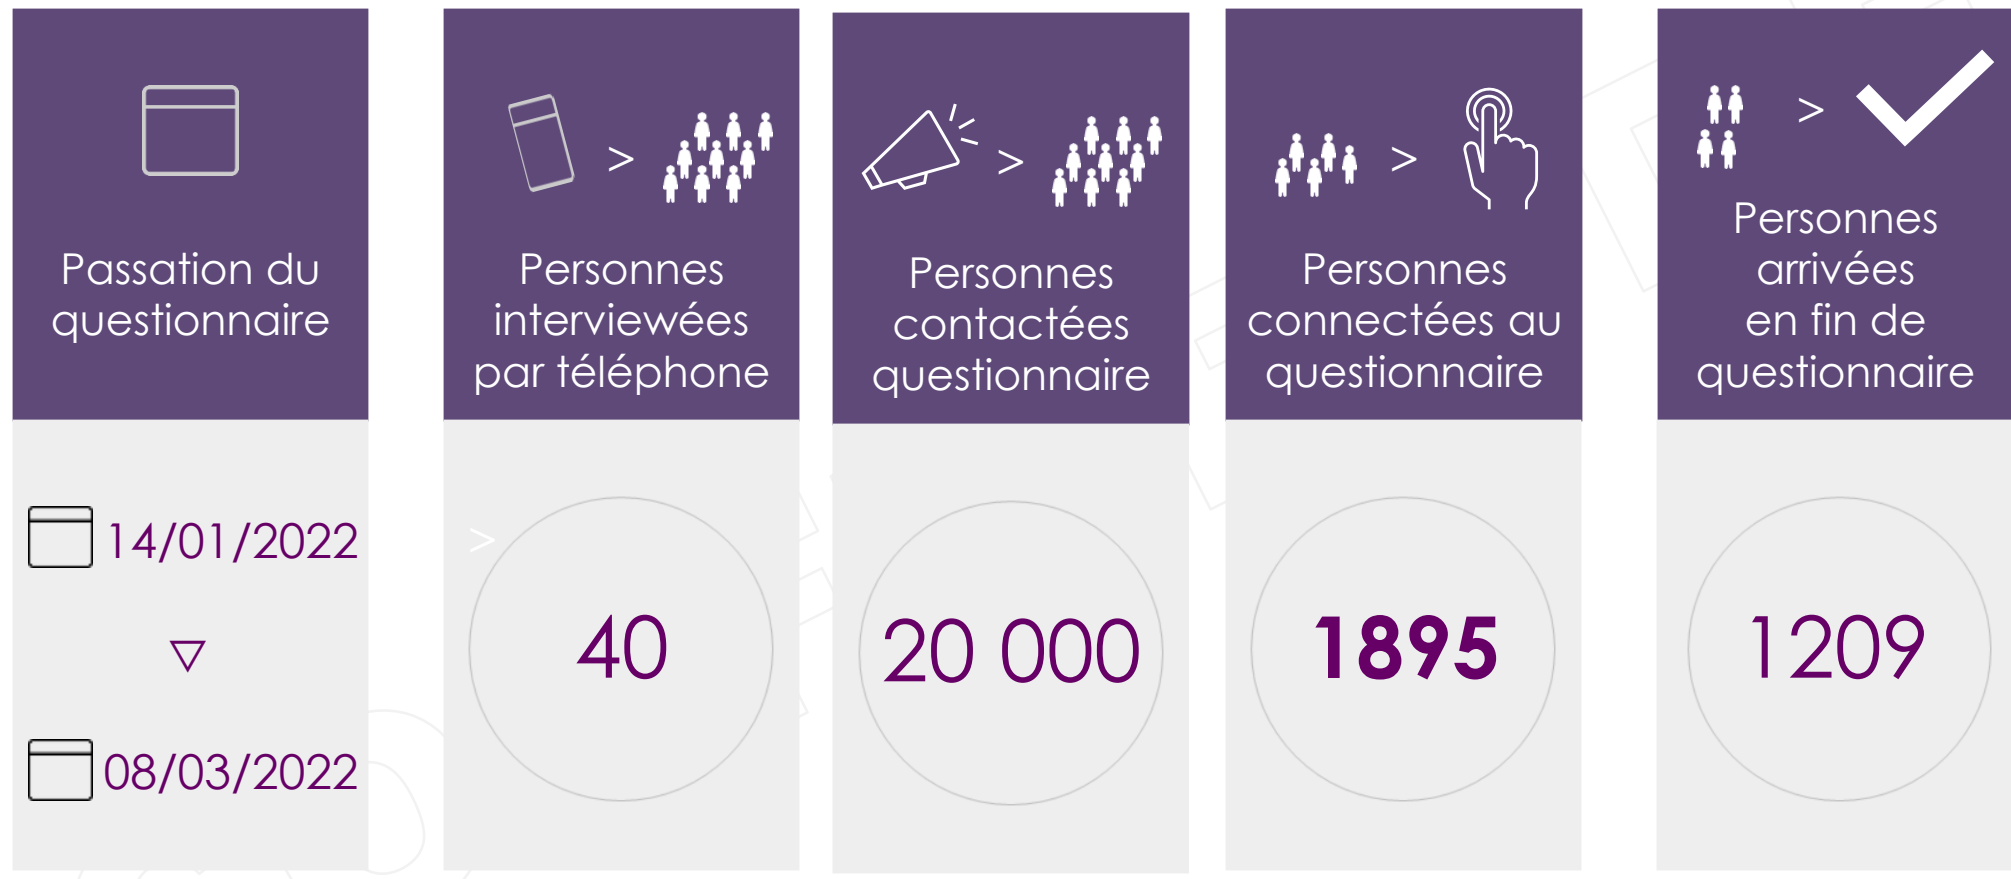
Passation du questionnaire

14/01/2022

▽

08/03/2022

>

Personnes interviewées par téléphone

>

40

>

Personnes contactées questionnaire

20 000

>

Personnes connectées au questionnaire

1895

>

Personnes arrivées en fin de questionnaire

1209